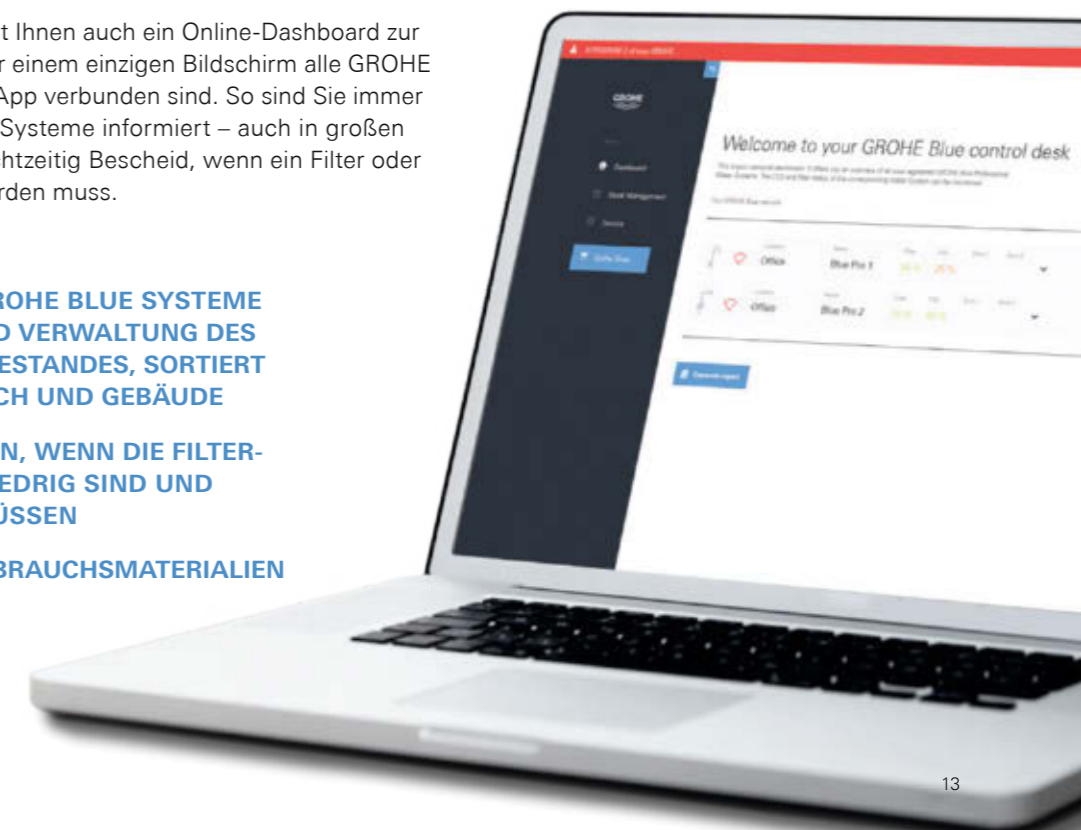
t Ihnen auch ein Online-Dashboard zur r einem einzigen Bildschirm alle GROHE App verbunden sind. So sind Sie immer Systeme informiert – auch in großen htzeitig Bescheid, wenn ein Filter oder rden muss.

ROHE BLUE SYSTEME D VERWALTUNG DES ESTANDES, SORTIERT CH UND GEBÄUDE

N, WENN DIE FILTER- EDRIG SIND UND ÜSSEN

BRAUCHSMATERIALIEN

GROHE

Dashboard

Asset Management

Service

GROHE Blue

Welcome to your GROHE Blue control desk

Office

Blue Pro 1

Office

Blue Pro 2

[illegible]

13